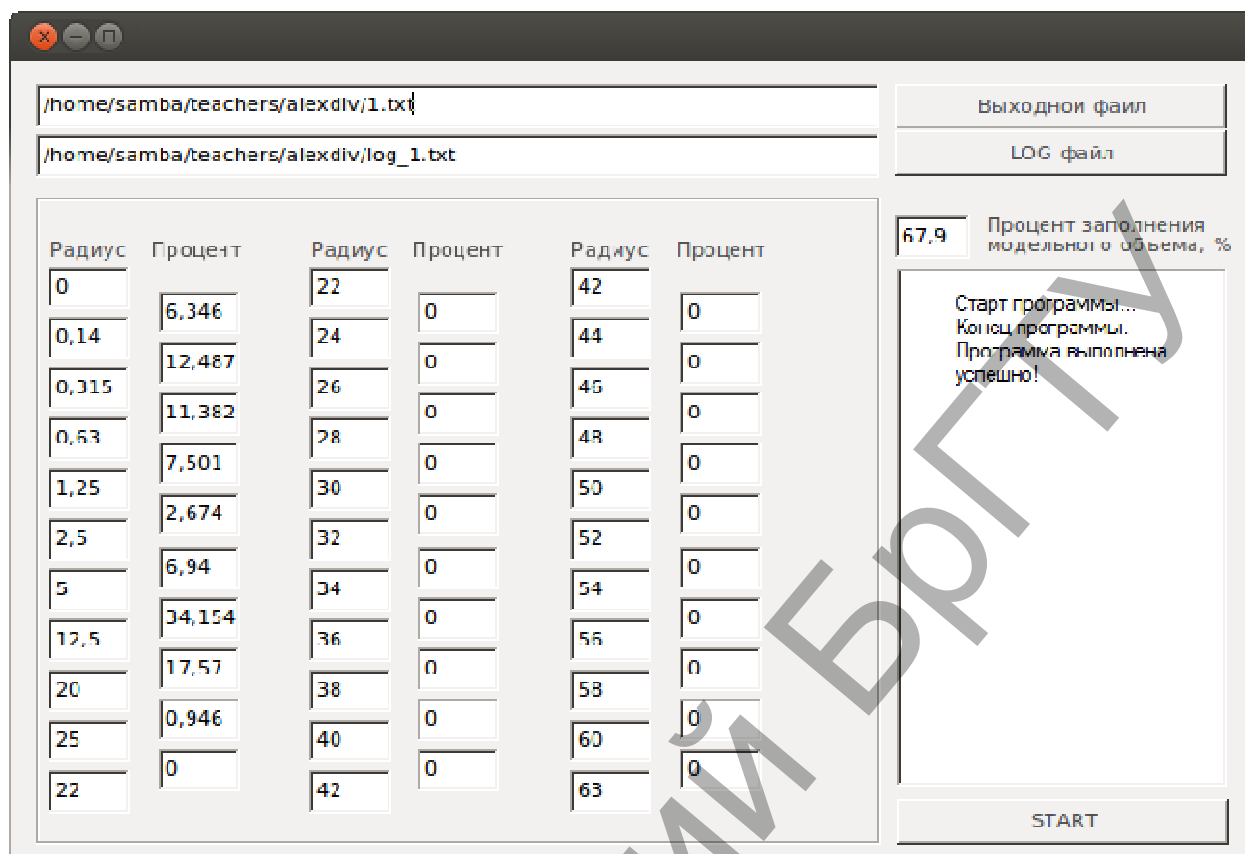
/home/samba/teachers/alexdiv/1.txt

/home/samba/teachers/alexdiv/log_1.txt

Выходной файл

LOG файл

| Радиус | Процент | Радиус | Процент | Радиус | Процент |
|---|---|---|---|---|---|
| 0 | 6,346 | 22 | 0 | 42 | 0 |
| 0,14 | 12,487 | 24 | 0 | 44 | 0 |
| 0,315 | 11,382 | 26 | 0 | 46 | 0 |
| 0,63 | 7,501 | 28 | 0 | 48 | 0 |
| 1,25 | 2,674 | 30 | 0 | 50 | 0 |
| 2,5 | 6,94 | 32 | 0 | 52 | 0 |
| 5 | 34,154 | 34 | 0 | 54 | 0 |
| 12,5 | 17,57 | 36 | 0 | 56 | 0 |
| 20 | 0,946 | 38 | 0 | 58 | 0 |
| 25 | 0 | 40 | 0 | 60 | 0 |
| 22 | | 42 | | 63 | |

67,9 Процент заполнения модельного объема, %

Старт программы...
Конец программы.
Программа выполнена успешно!

START

й БрГТУ